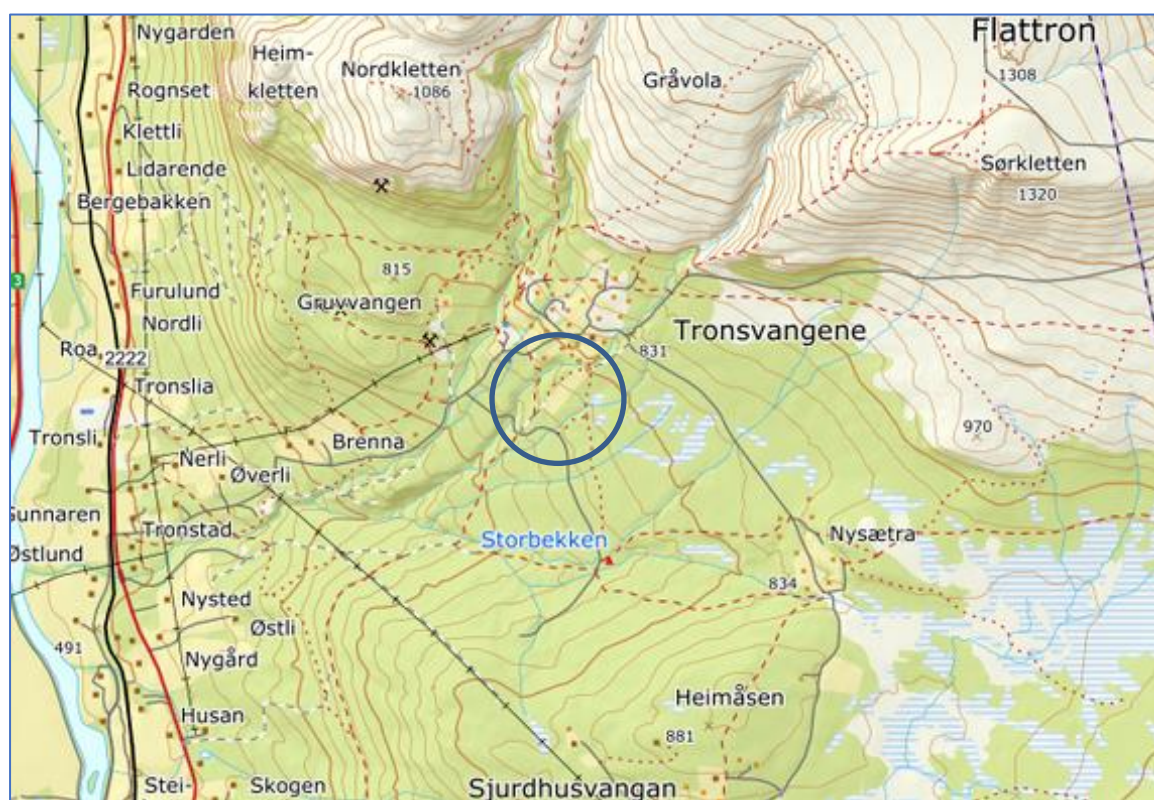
Flattron
1308
Nygarden
Heimkletten
Nordkletten
1086
Gråvola
Rognset
Klettli
Lidarende
Sørkletten
1320
Bergebakken
815
Furulund
Gruvvangen
Nordli
3
Tronsvangene
Roa
2222
831
Tronslia
970
Tronsli
Brenna
Nerli
Øverli
Sunnaren
Tronstad
Østlund
Storbekken
Nysætra
834
Nysted
Østli
491
Nygård
Heimåsen
Husan
881
Stei-
Skogen
Sjurdhusvangan